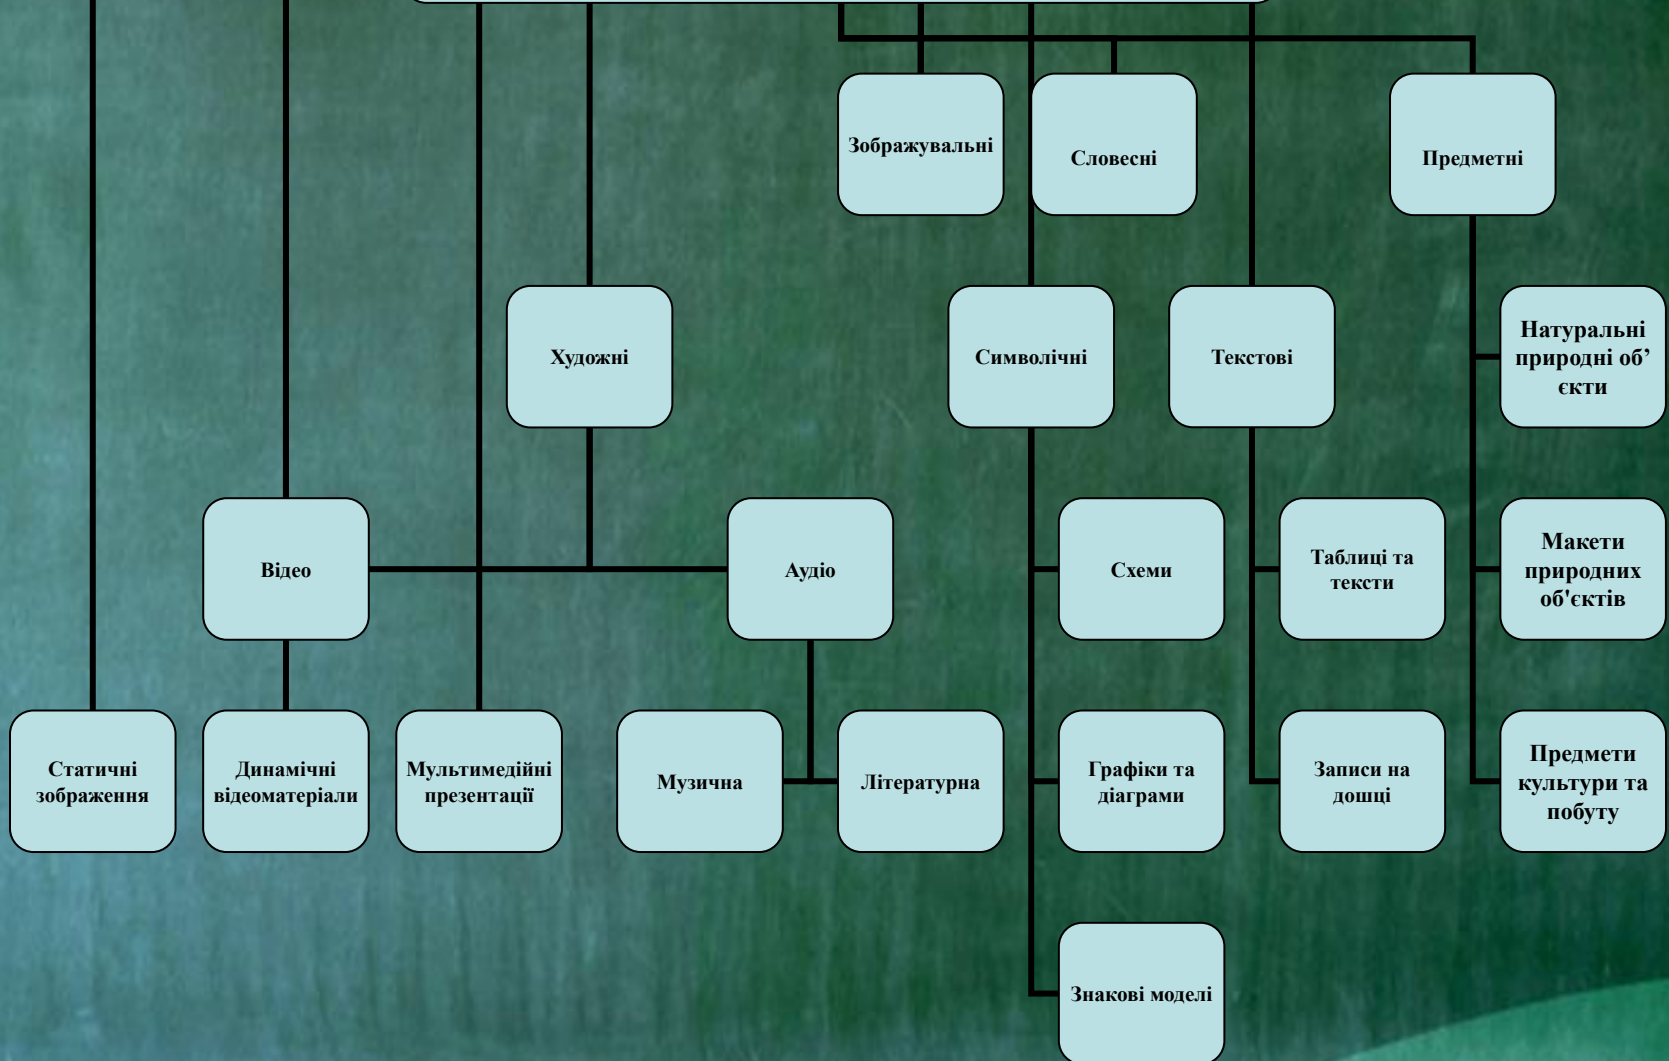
Зображувальні

Словесні

Предметні

Художні

Символічні

Текстові

Натуральні природні об'єкти

Відео

Аудіо

Схеми

Таблиці та тексти

Макети природних об'єктів

Статичні зображення

Динамічні відеоматеріали

Мультимедійні презентації

Музична

Літературна

Графіки та діаграми

Записи на дошці

Предмети культури та побуту

Знакові моделі